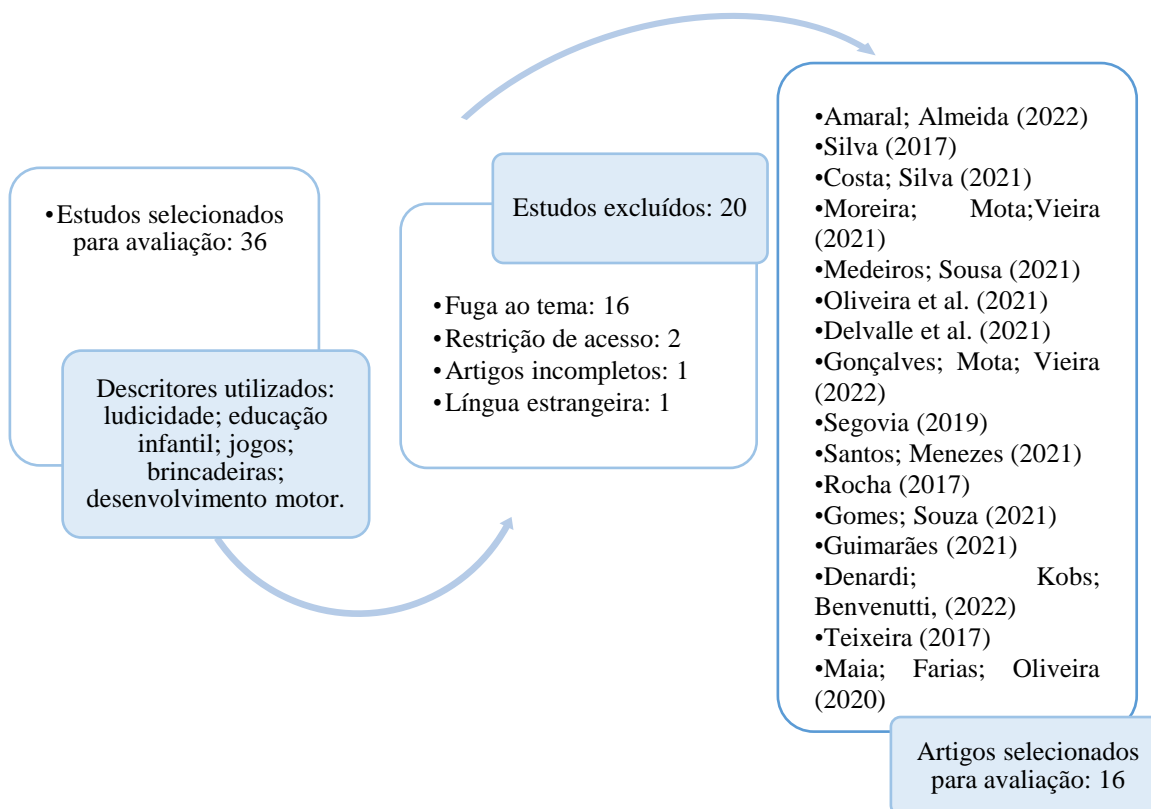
•Estudos selecionados para avaliação: 36

Descritores utilizados: ludicidade; educação infantil; jogos; brincadeiras; desenvolvimento motor.

Estudos excluídos: 20

•Fuga ao tema: 16
•Restrição de acesso: 2
•Artigos incompletos: 1
•Língua estrangeira: 1

•Amaral; Almeida (2022)
•Silva (2017)
•Costa; Silva (2021)
•Moreira; Mota;Vieira (2021)
•Medeiros; Sousa (2021)
•Oliveira et al. (2021)
•Delvalle et al. (2021)
•Gonçalves; Mota; Vieira (2022)
•Segovia (2019)
•Santos; Menezes (2021)
•Rocha (2017)
•Gomes; Souza (2021)
•Guimarães (2021)
•Denardi; Kobs; Benvenutti, (2022)
•Teixeira (2017)
•Maia; Farias; Oliveira (2020)

Artigos selecionados para avaliação: 16